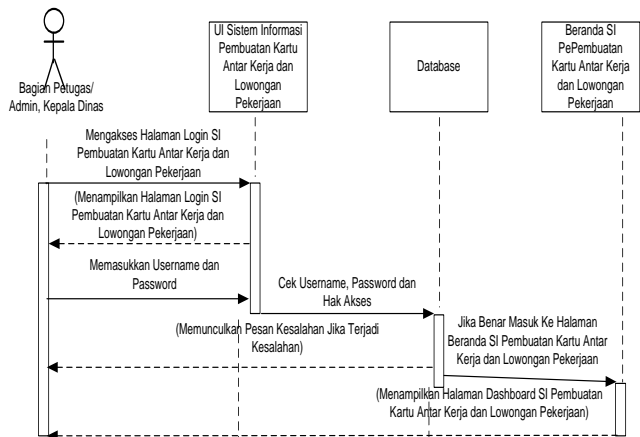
Bagian Petugas/ Admin, Kepala Dinas

UI Sistem Informasi Pembuatan Kartu Antar Kerja dan Lowongan Pekerjaan

Database

Beranda SI PePembuatan Kartu Antar Kerja dan Lowongan Pekerjaan

Mengakses Halaman Login SI Pembuatan Kartu Antar Kerja dan Lowongan Pekerjaan

(Menampilkan Halaman Login SI Pembuatan Kartu Antar Kerja dan Lowongan Pekerjaan)

Memasukkan Username dan Password

Cek Username, Password dan Hak Akses

(Memunculkan Pesan Kesalahan Jika Terjadi Kesalahan)

Jika Benar Masuk Ke Halaman Beranda SI Pembuatan Kartu Antar Kerja dan Lowongan Pekerjaan

(Menampilkan Halaman Dashboard SI Pembuatan Kartu Antar Kerja dan Lowongan Pekerjaan)